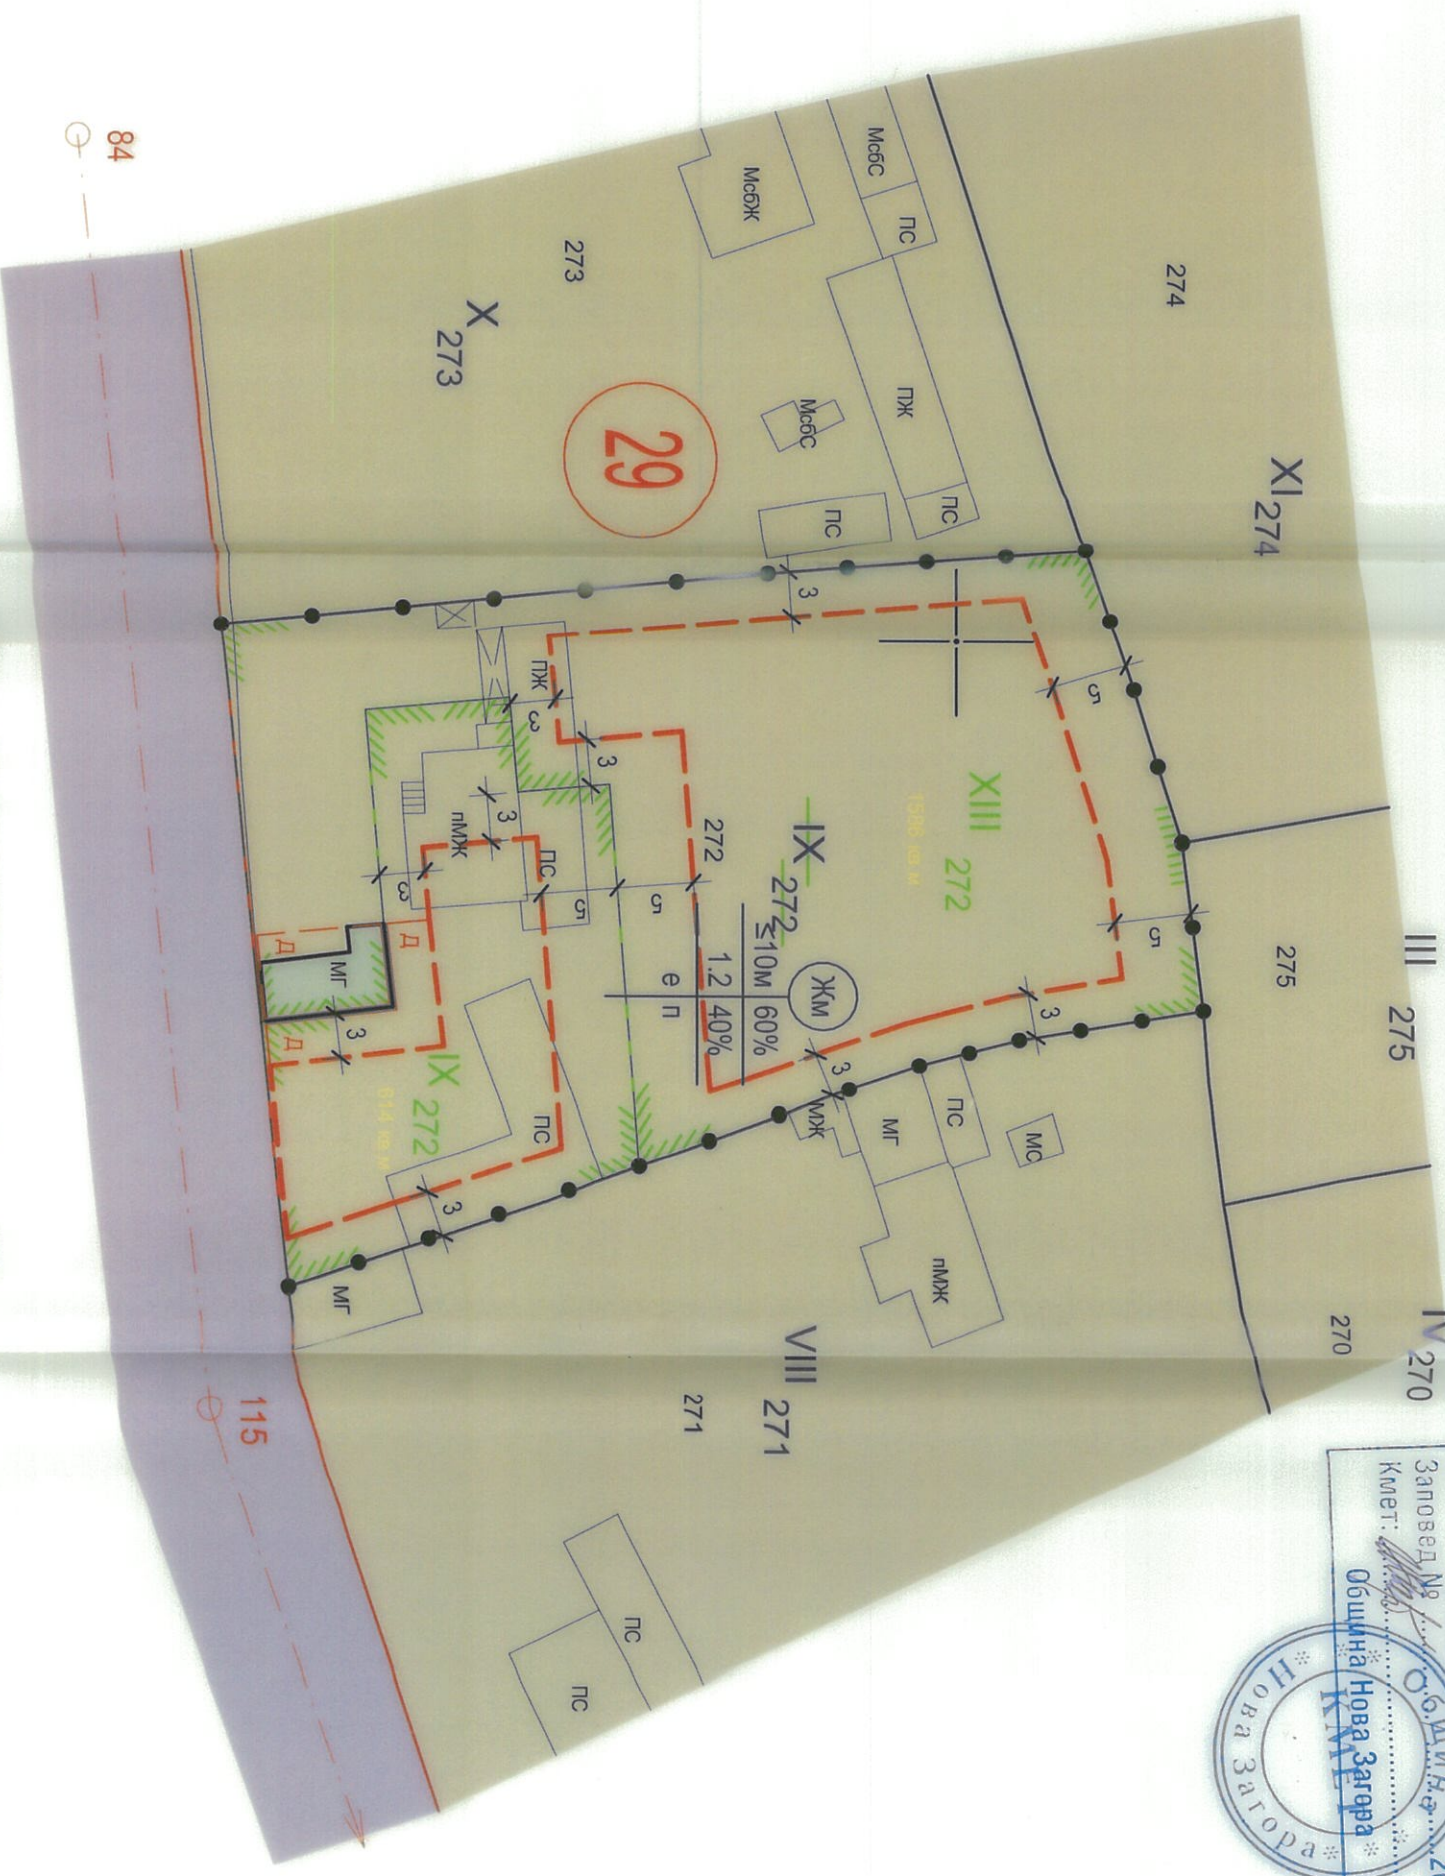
84

МсбС

МсбЖ

ПС

273

274

X
273

ПЖ

МсбС

29

ПС

ПС

XI
274

3

ПЖ

5

3

3

XIII
272

1596 кв.м

пМЖ

3

3

ПС

272

5

5

5

IX
272

≦10м
1.2
е
60%
40%
п

Жм

III
275

275

Д

Д

МГ

Д

3

3

IX
272

614 кв.м

ПС

МЖ

МГ

ПС

МС

3

пМЖ

МГ

VIII
271

271

270

IV
270

115

ПС

ПС

Заповед №
Кмет:

Община Нова Загора
КМЕТ
Нова Загора